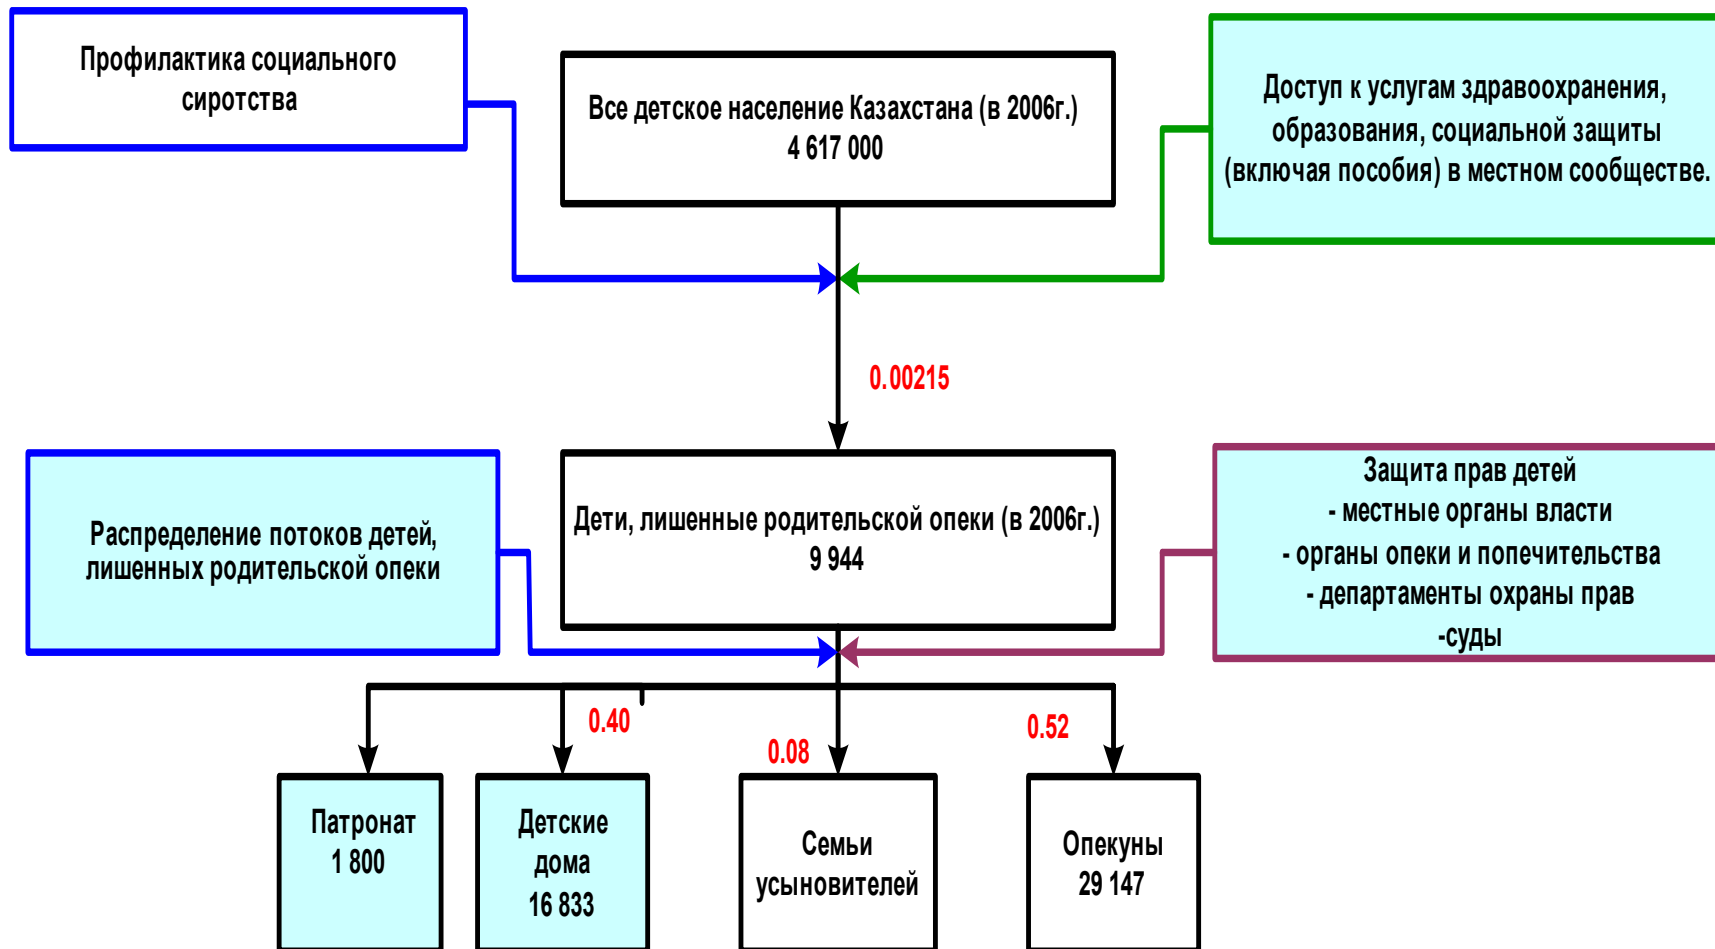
Профилактика социального сиротства

Все детское население Казахстана (в 2006г.)
4 617 000

Доступ к услугам здравоохранения, образования, социальной защиты (включая пособия) в местном сообществе.

0.00215

Распределение потоков детей, лишенных родительской опеки

Дети, лишенные родительской опеки (в 2006г.)
9 944

Защита прав детей
- местные органы власти
- органы опеки и попечительства
- департаменты охраны прав
-суды

0.40

0.08

0.52

Патронат
1 800

Детские дома
16 833

Семьи усыновителей

Опекуны
29 147